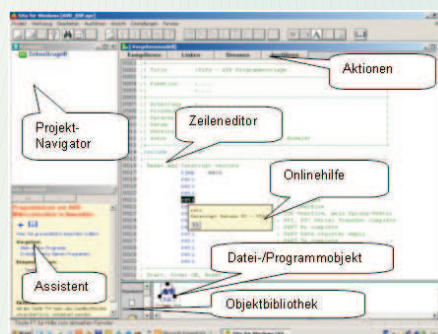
SiSy für Windows [AVR_ASP.sys]

Projekt-Navigator

Zeileneditor

Aktionen

Onlinehilfe

Datei-/Programmobjekt

Assistent

Objektbibliothek

; Title : SiSy - ASP Programmvorlage

; Function :

.include

Reset: ldi r16, low(RAMEND)